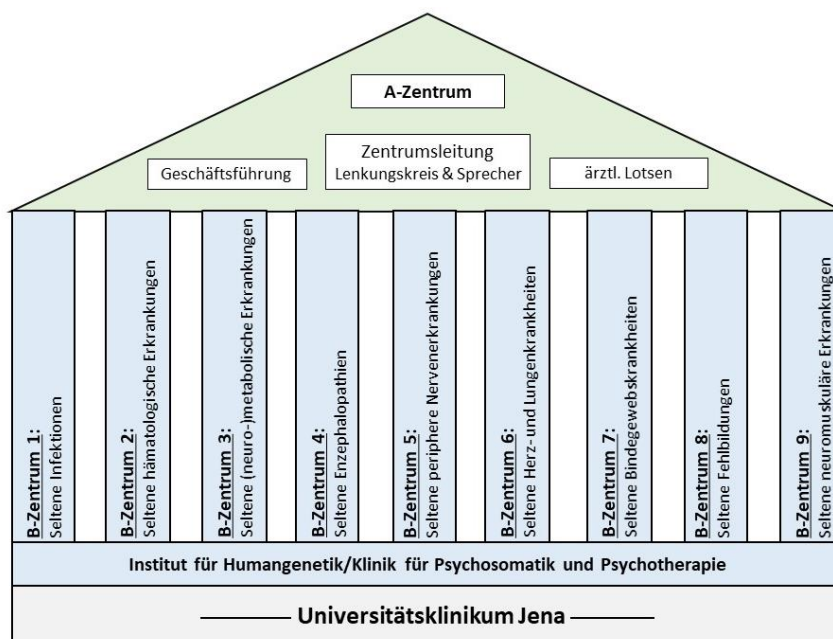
A-Zentrum

Geschäftsführung

Zentrumsleitung
Lenkungskreis & Sprecher

ärztl. Lotsen

B-Zentrum 1:
Seltene Infektionen

B-Zentrum 2:
Seltene hämatologische Erkrankungen

B-Zentrum 3:
Seltene (neuro-)metabolische Erkrankungen

B-Zentrum 4:
Seltene Enzephalopathien

B-Zentrum 5:
Seltene periphere Nervenerkrankungen

B-Zentrum 6:
Seltene Herz- und Lungenkrankheiten

B-Zentrum 7:
Seltene Bindegewebskrankheiten

B-Zentrum 8:
Seltene Fehlbildungen

B-Zentrum 9:
Seltene neuromuskuläre Erkrankungen

Institut für Humangenetik/Klinik für Psychosomatik und Psychotherapie

Universitätsklinikum Jena